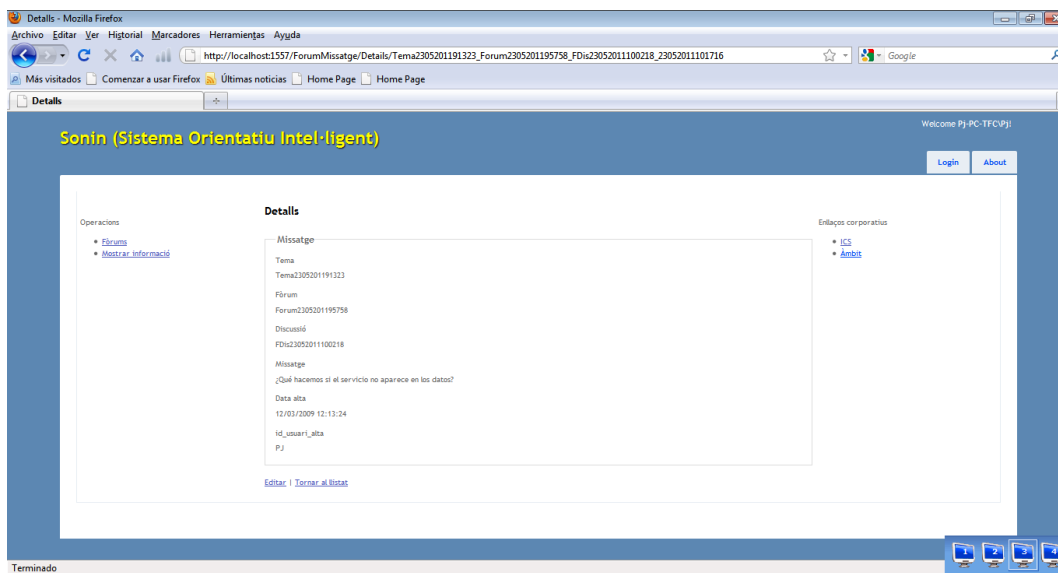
Details - Mozilla Firefox

Archivo Editar Ver Historial Marcadores Herramientas Ayuda

http://localhost:1557/ForumMissatge/Details/Tema2305201191323_Forum2305201195758_FDis23052011100218_23052011101716

Google

Más visitados Comenzar a usar Firefox Últimas noticias Home Page Home Page

Details

Sonin (Sistema Orientatiu Intel·ligent)

Welcome PJ-PC-TFC\PJ!

Login About

Operacions

• Fòrums
• Mostrar informació

Details

Missatge

Tema

Tema2305201191323

Fòrum

Forum2305201195758

Discussió

FDis23052011100218

Missatge

¿Qué hacemos si el servicio no aparece en los datos?

Data alta

12/03/2009 12:13:24

id_usuari_alta

PJ

Editar | Tornar al llistat

Enllaços corporatius

• ICS
• Àmbit

Terminado

1 2 3 4